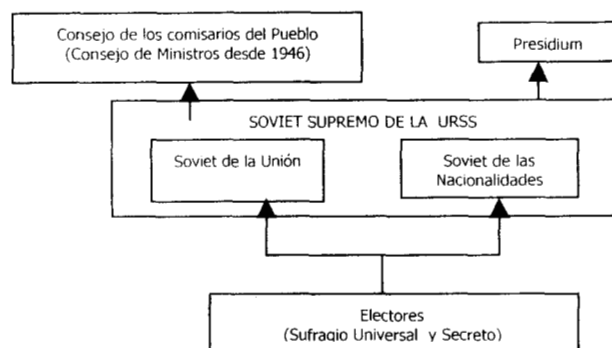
Consejo de los comisarios del Pueblo
(Consejo de Ministros desde 1946)

Presidium

SOVIET SUPREMO DE LA URSS

Soviet de la Unión

Soviet de las Nacionalidades

Electores
(Sufragio Universal y Secreto)